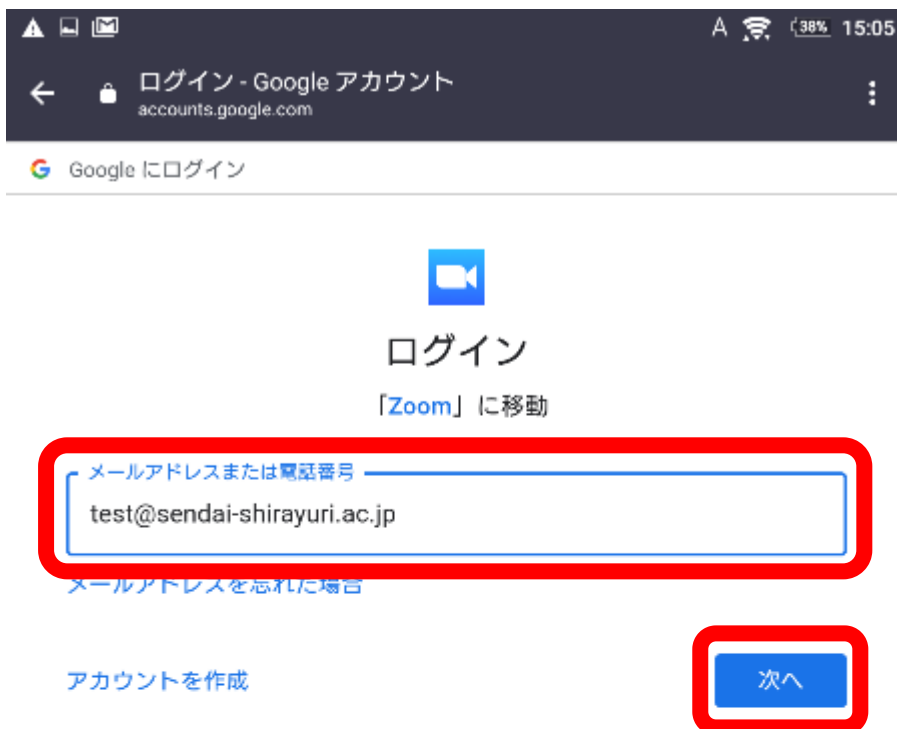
A 38% 15:05

ログイン - Google アカウント
accounts.google.com

Google にログイン

ログイン

「Zoom」に移動

メールアドレスまたは電話番号
test@sendai-shirayuri.ac.jp

メールアドレスを忘れた場合

アカウントを作成

次へ